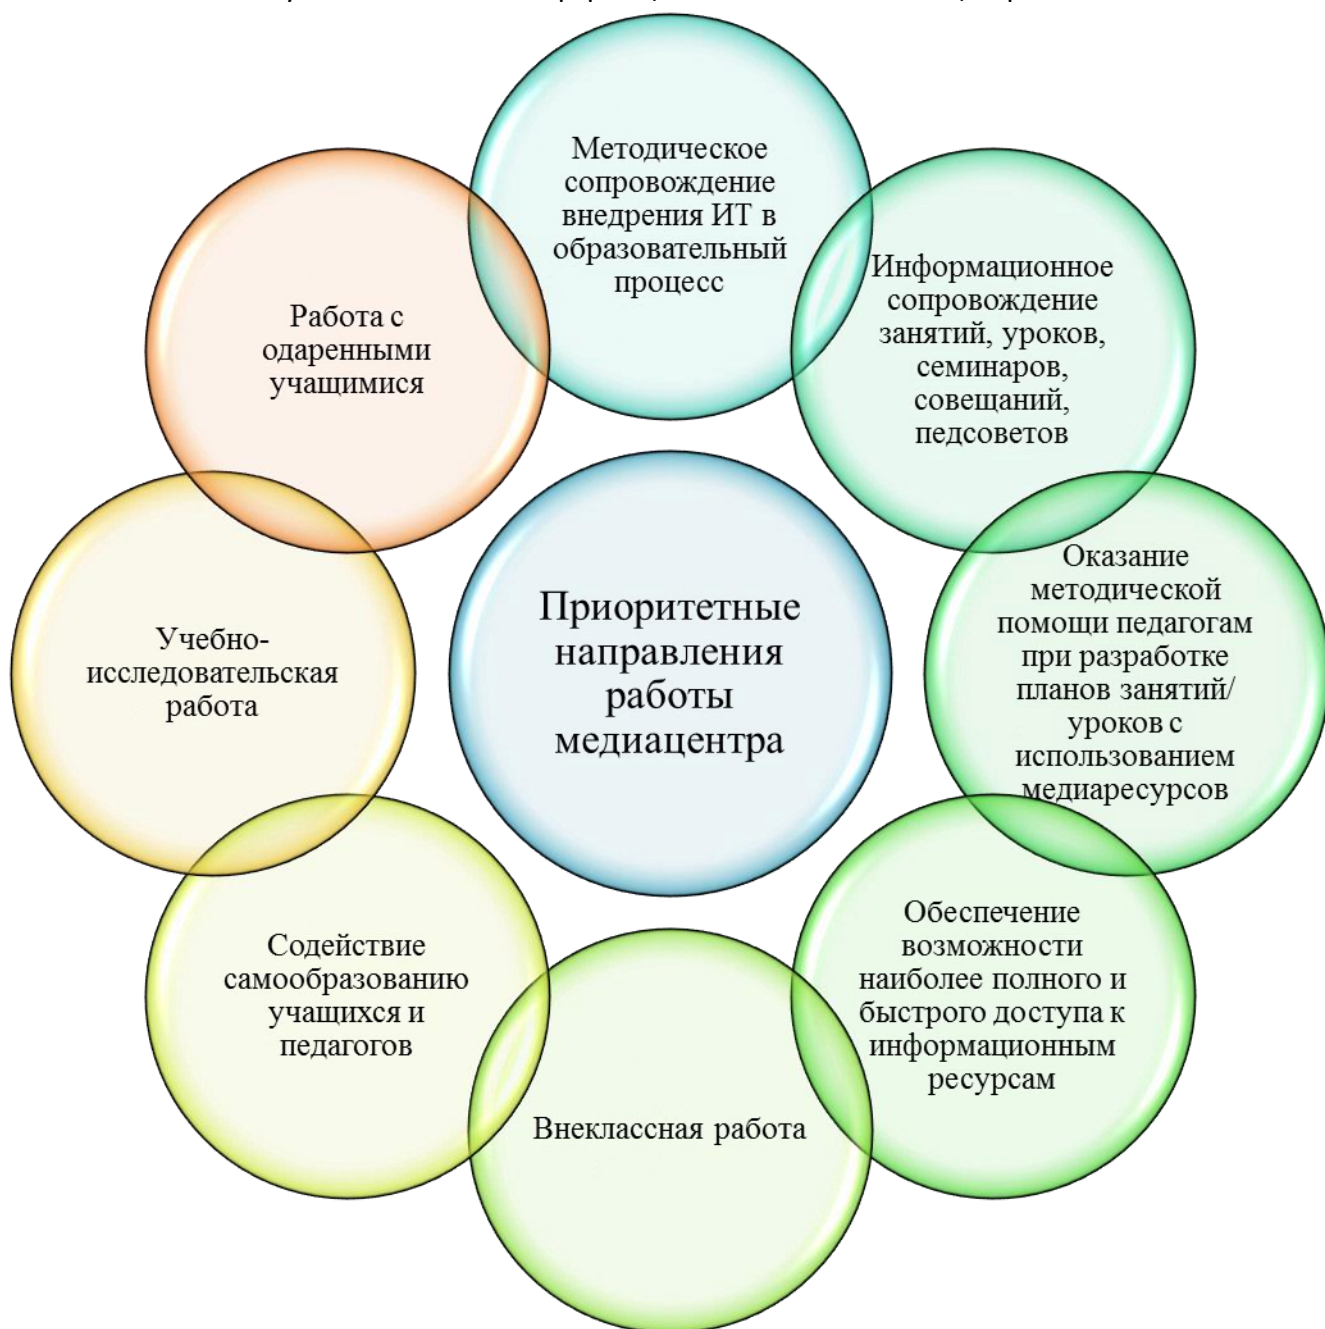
Приоритетные направления работы медиацентра

Методическое сопровождение внедрения ИТ в образовательный процесс

Информационное сопровождение занятий, уроков, семинаров, совещаний, педсоветов

Оказание методической помощи педагогам при разработке планов занятий/ уроков с использованием медиаресурсов

Обеспечение возможности наиболее полного и быстрого доступа к информационным ресурсам

Внеклассная работа

Содействие самообразованию учащихся и педагогов

Учебно-исследовательская работа

Работа с одаренными учащимися